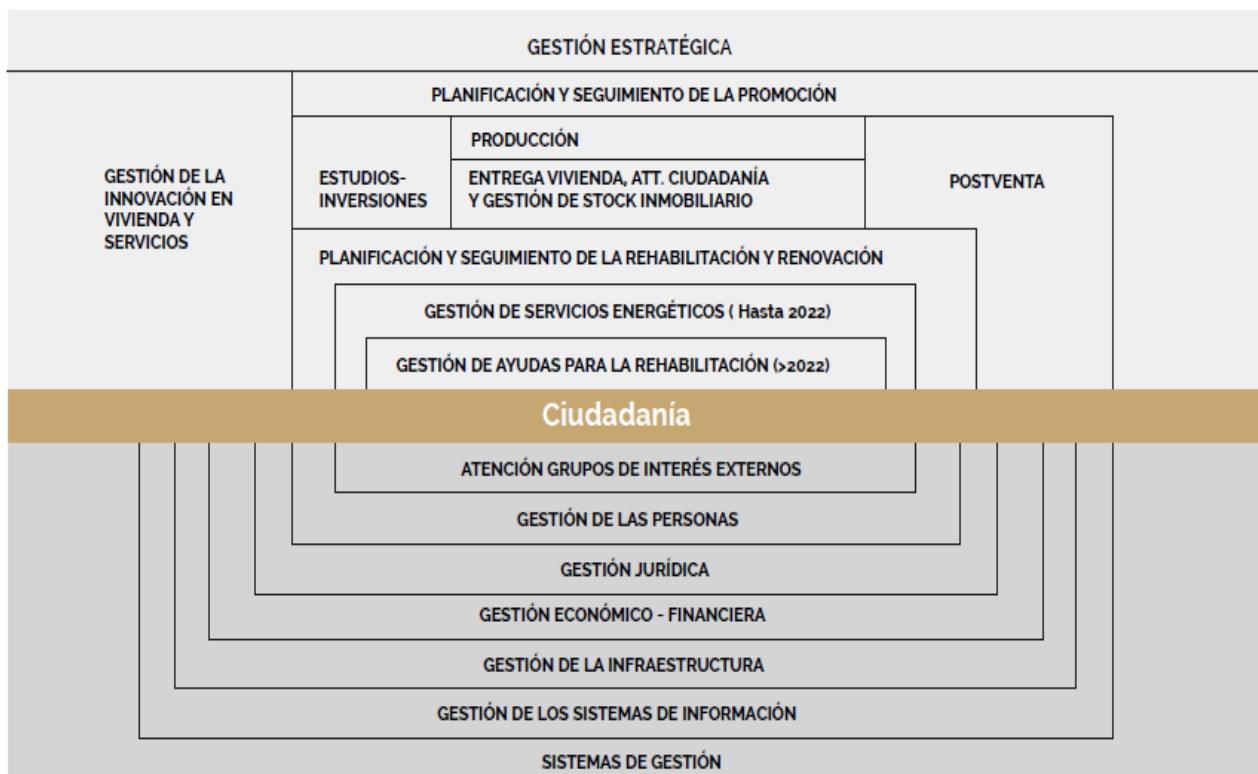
GESTIÓN ESTRATÉGICA

PLANIFICACIÓN Y SEGUIMIENTO DE LA PROMOCIÓN

GESTIÓN DE LA INNOVACIÓN EN VIVIENDA Y SERVICIOS

ESTUDIOS-INVERSIONES

PRODUCCIÓN

ENTREGA VIVIENDA, ATT. CIUDADANÍA Y GESTIÓN DE STOCK INMOBILIARIO

POSTVENTA

PLANIFICACIÓN Y SEGUIMIENTO DE LA REHABILITACIÓN Y RENOVACIÓN

GESTIÓN DE SERVICIOS ENERGÉTICOS ( Hasta 2022)

GESTIÓN DE AYUDAS PARA LA REHABILITACIÓN (>2022)

Ciudadanía

ATENCIÓN GRUPOS DE INTERÉS EXTERNOS

GESTIÓN DE LAS PERSONAS

GESTIÓN JURÍDICA

GESTIÓN ECONÓMICO - FINANCIERA

GESTIÓN DE LA INFRAESTRUCTURA

GESTIÓN DE LOS SISTEMAS DE INFORMACIÓN

SISTEMAS DE GESTIÓN